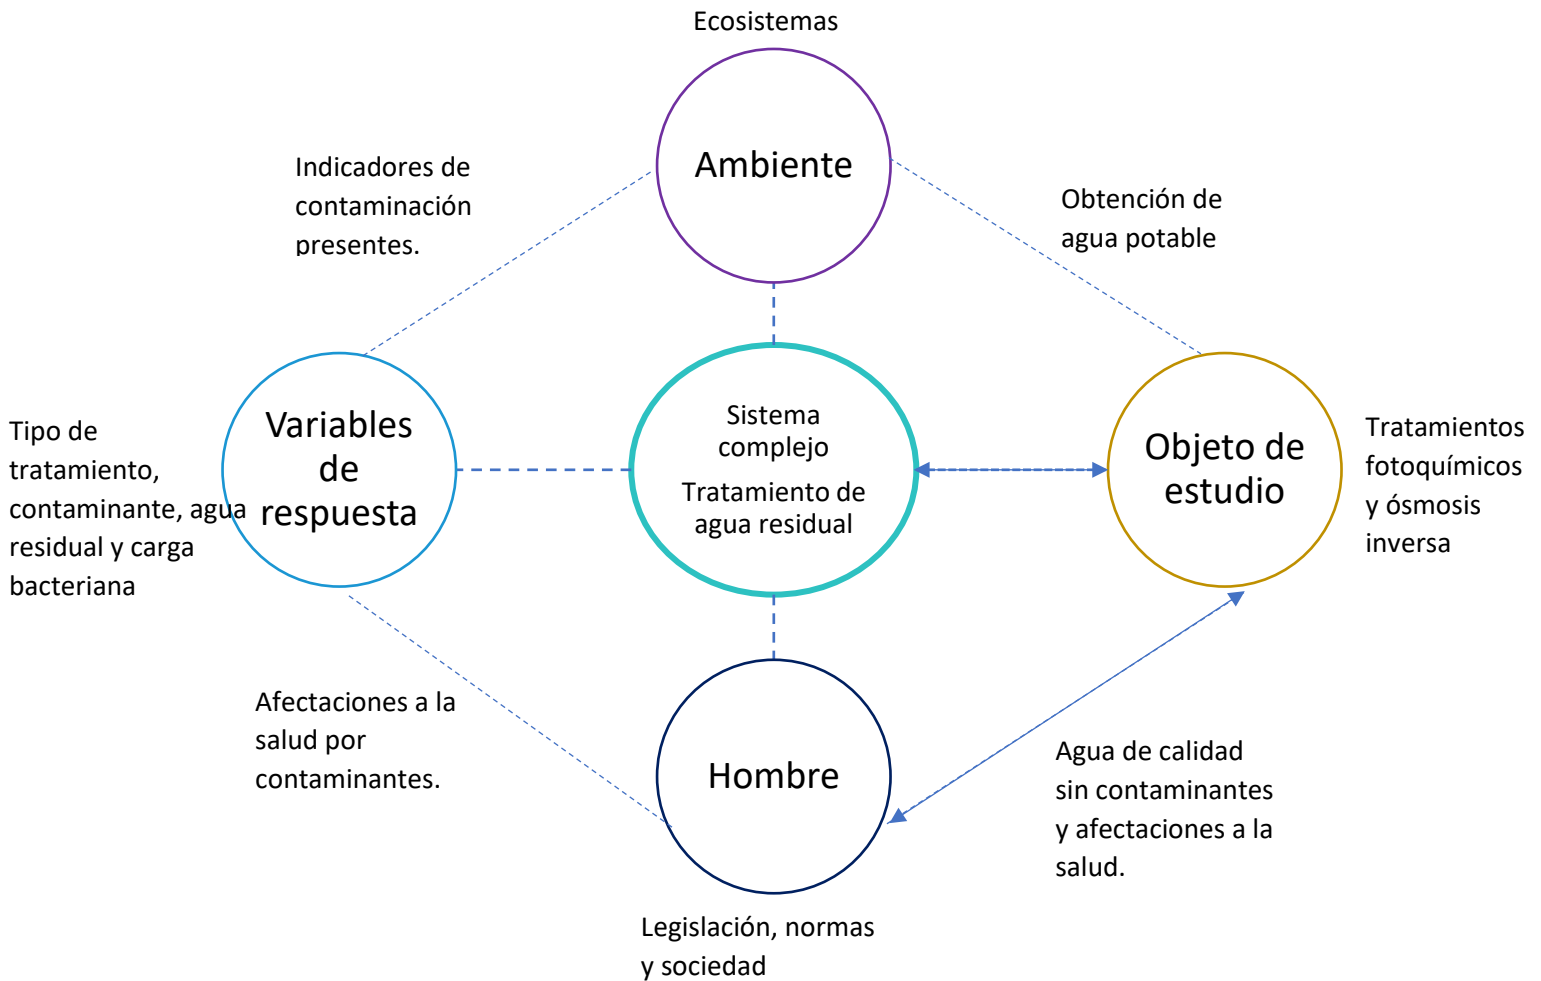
Ecosistemas

Ambiente

Indicadores de contaminación presentes.

Obtención de agua potable

Tipo de tratamiento, contaminante, agua residual y carga bacteriana

Variables de respuesta

Sistema complejo
Tratamiento de agua residual

Objeto de estudio

Tratamientos fotoquímicos y ósmosis inversa

Afectaciones a la salud por contaminantes.

Hombre

Agua de calidad sin contaminantes y afectaciones a la salud.

Legislación, normas y sociedad